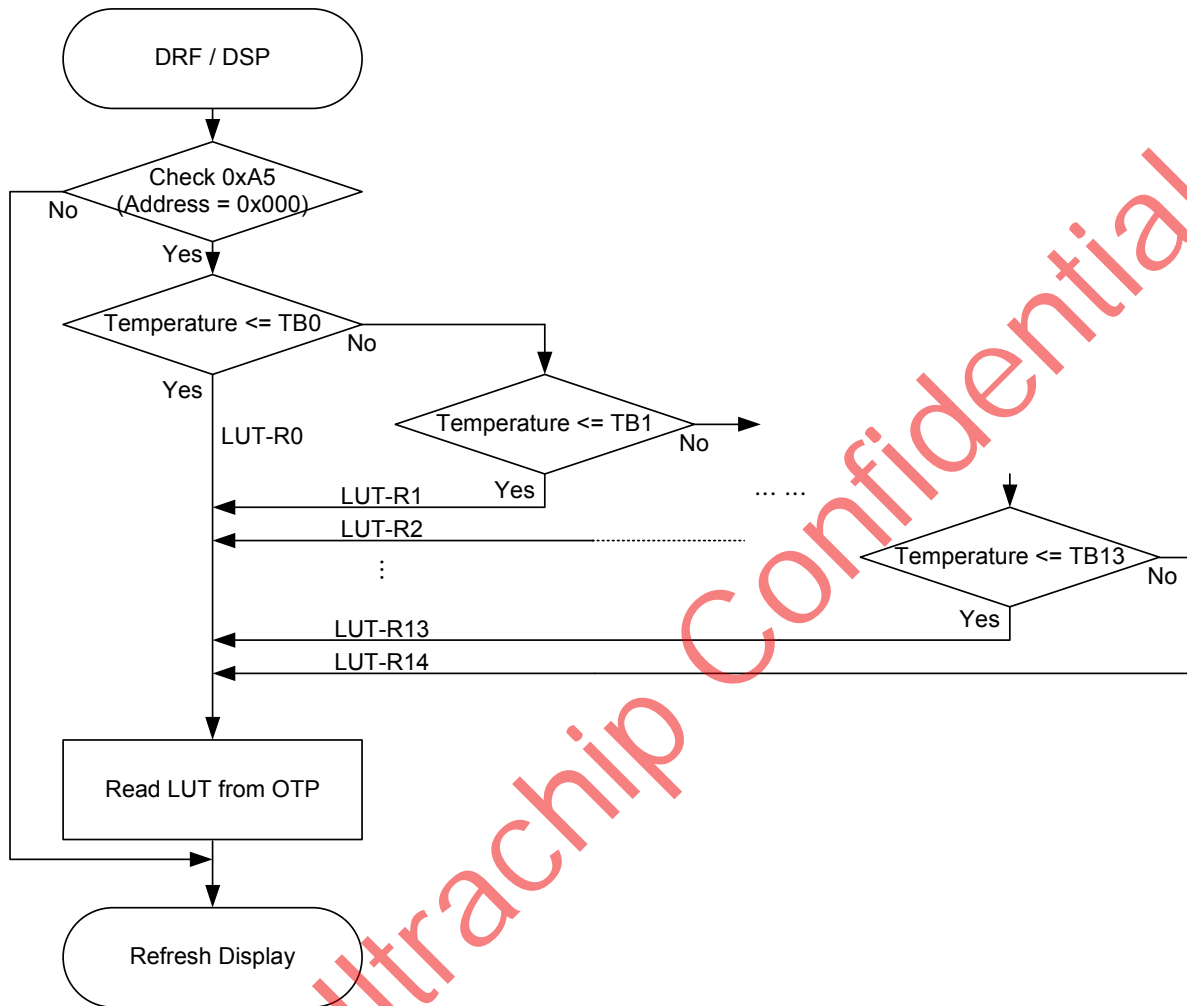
DRF / DSP

Check 0xA5
(Address = 0x000)

No

Yes

Temperature <= TB0

No

Yes

LUT-R0

Temperature <= TB1

No

Yes

LUT-R1

... ...

LUT-R2

⋮

Temperature <= TB13

No

Yes

LUT-R13

LUT-R14

Read LUT from OTP

Refresh Display

ltrachip Confidential